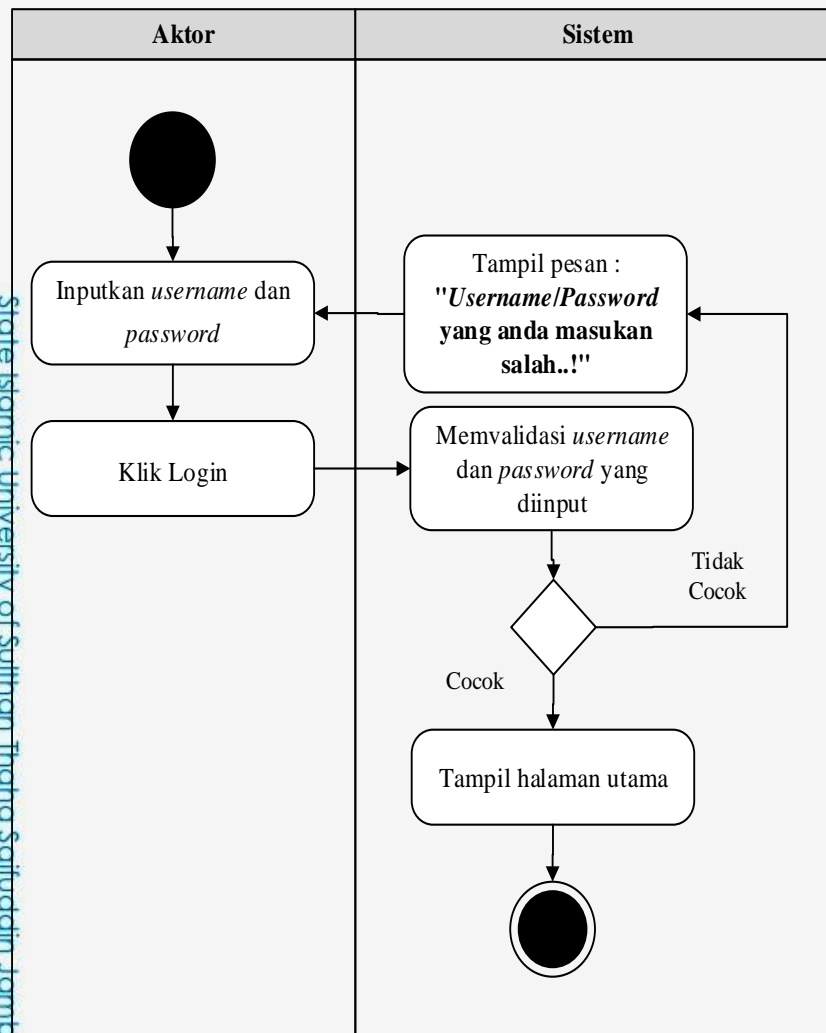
| Aktor | Sistem |
|---|---|

Inputkan *username* dan *password*

Tampil pesan : **"*Username/Password* yang anda masukan salah..!"**

Klik Login

Memvalidasi *username* dan *password* yang diinput

Tidak Cocok

Cocok

Tampil halaman utama

State Islamic University of Sulthan Thaha Saifuddin Jambi